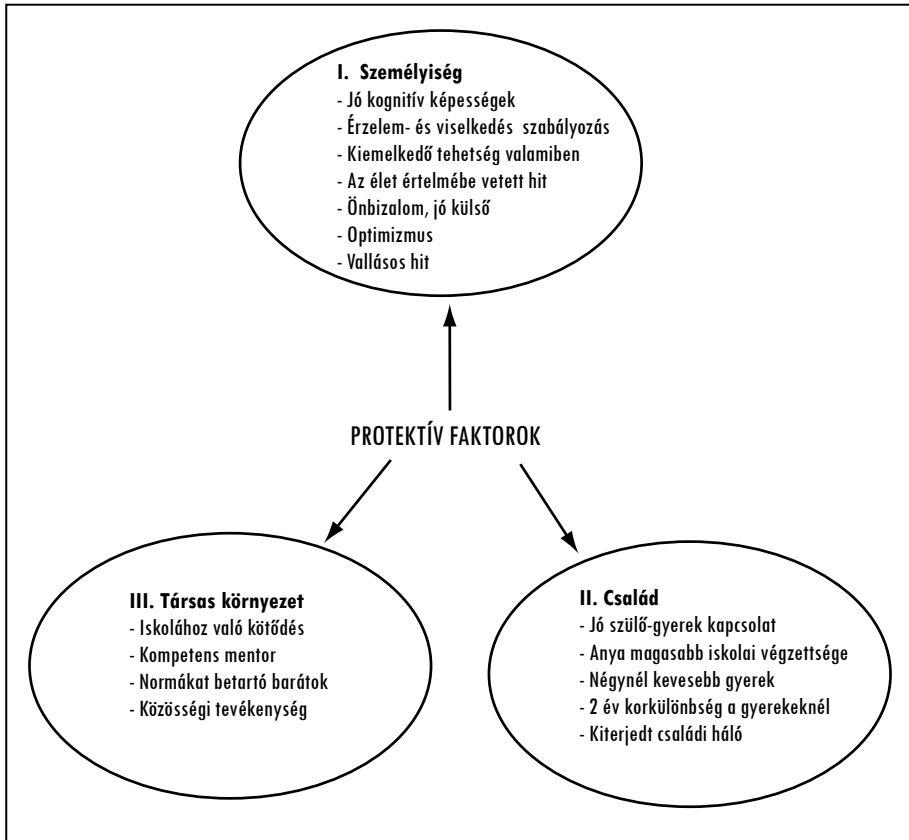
I. Személyiség
- Jó kognitív képességek
- Érzelem- és viselkedés szabályozás
- Kiemelkedő tehetség valamiben
- Az élet értelmébe vetett hit
- Önbizalom, jó külső
- Optimizmus
- Vallásos hit

PROTEKTÍV FAKTOROK

III. Társas környezet
- Iskolához való kötődés
- Kompetens mentor
- Normákat betartó barátok
- Közösségi tevékenység

II. Család
- Jó szülő-gyerek kapcsolat
- Anya magasabb iskolai végzettsége
- Négynél kevesebb gyerek
- 2 év korkülönbség a gyerekeknél
- Kiterjedt családi háló